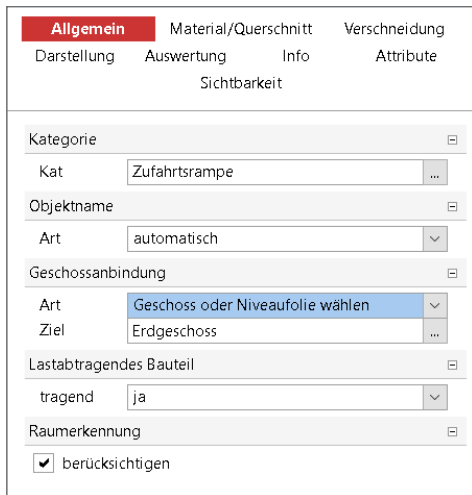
Allgemein
Material/Querschnitt
Verschneidung
Darstellung
Auswertung
Info
Attribute
Sichtbarkeit

Kategorie

Kat Zufahrtsrampe ...

Objektname

Art automatisch

Geschossanbindung

Art Geschoss oder Niveaufolie wählen
Ziel Erdgeschoss ...

Lastabtragendes Bauteil

tragend ja

Raumerkennung

berücksichtigen